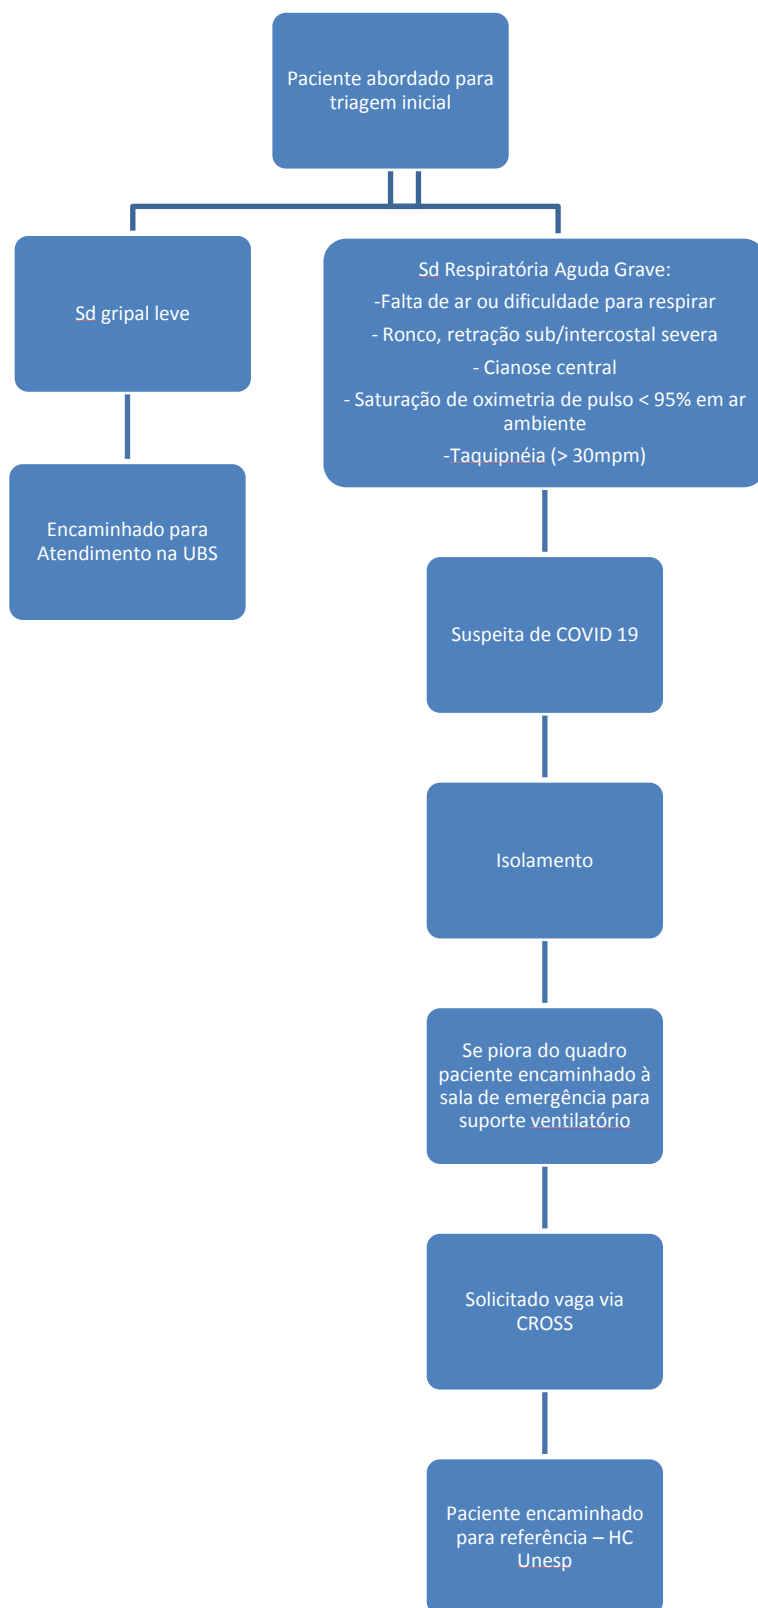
Paciente abordado para triagem inicial

Sd gripal leve

Encaminhado para Atendimento na UBS

Sd Respiratória Aguda Grave:
-Falta de ar ou dificuldade para respirar
- Ronco, retração sub/intercostal severa
- Cianose central
- Saturação de oximetria de pulso < 95% em ar ambiente
-Taquipnéia (> 30mpm)

Suspeita de COVID 19

Isolamento

Se piora do quadro paciente encaminhado à sala de emergência para suporte ventilatório

Solicitado vaga via CROSS

Paciente encaminhado para referência – HC Unesp